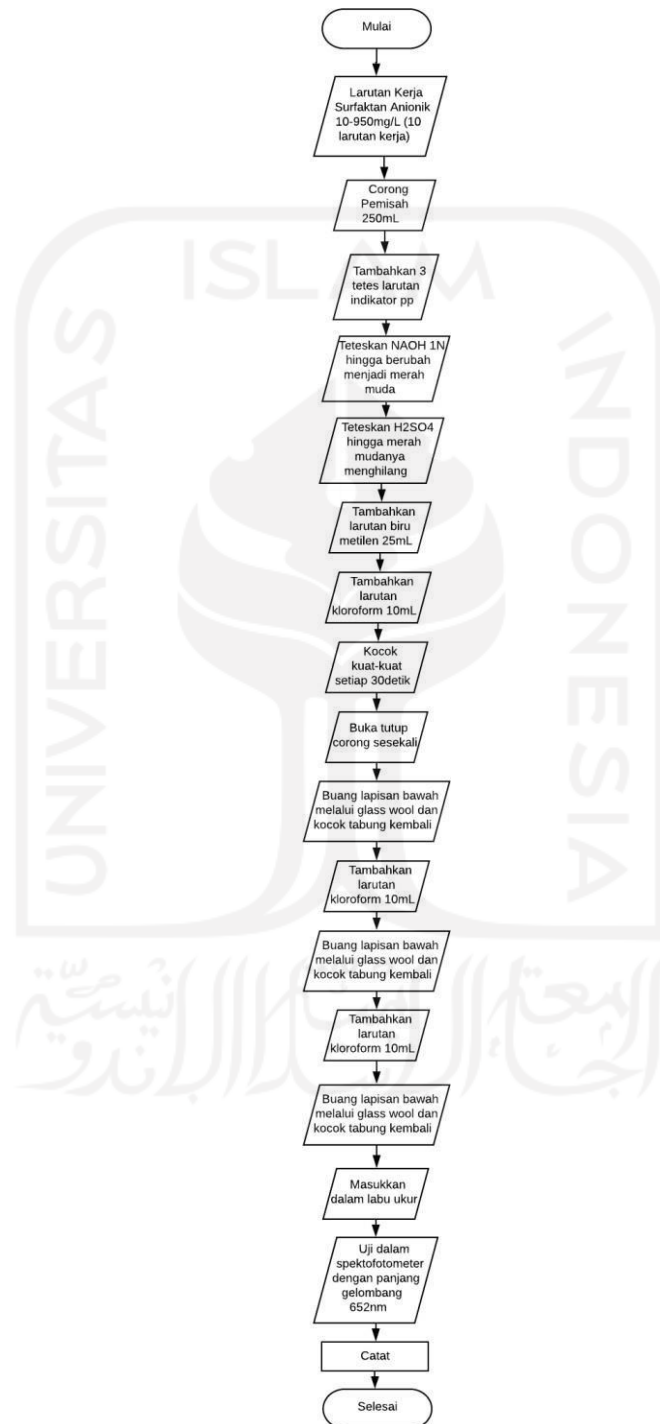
Mulai

Larutan Kerja Surfaktan Anionik 10-950mg/L (10 larutan kerja)

Corong Pemisah 250mL

Tambahkan 3 tetes larutan indikator pp

Teteskan NAOH 1N hingga berubah menjadi merah muda

Teteskan H2SO4 hingga merah mudanya menghilang

Tambahkan larutan biru metilen 25mL

Tambahkan larutan kloroform 10mL

Kocok kuat-kuat setiap 30detik

Buka tutup corong sesekali

Buang lapisan bawah melalui glass wool dan kocok tabung kembali

Tambahkan larutan kloroform 10mL

Buang lapisan bawah melalui glass wool dan kocok tabung kembali

Tambahkan larutan kloroform 10mL

Buang lapisan bawah melalui glass wool dan kocok tabung kembali

Masukkan dalam labu ukur

Uji dalam spektofotometer dengan panjang gelombang 652nm

Catat

Selesai

ISLAM INDONESIA UNIVERSITAS